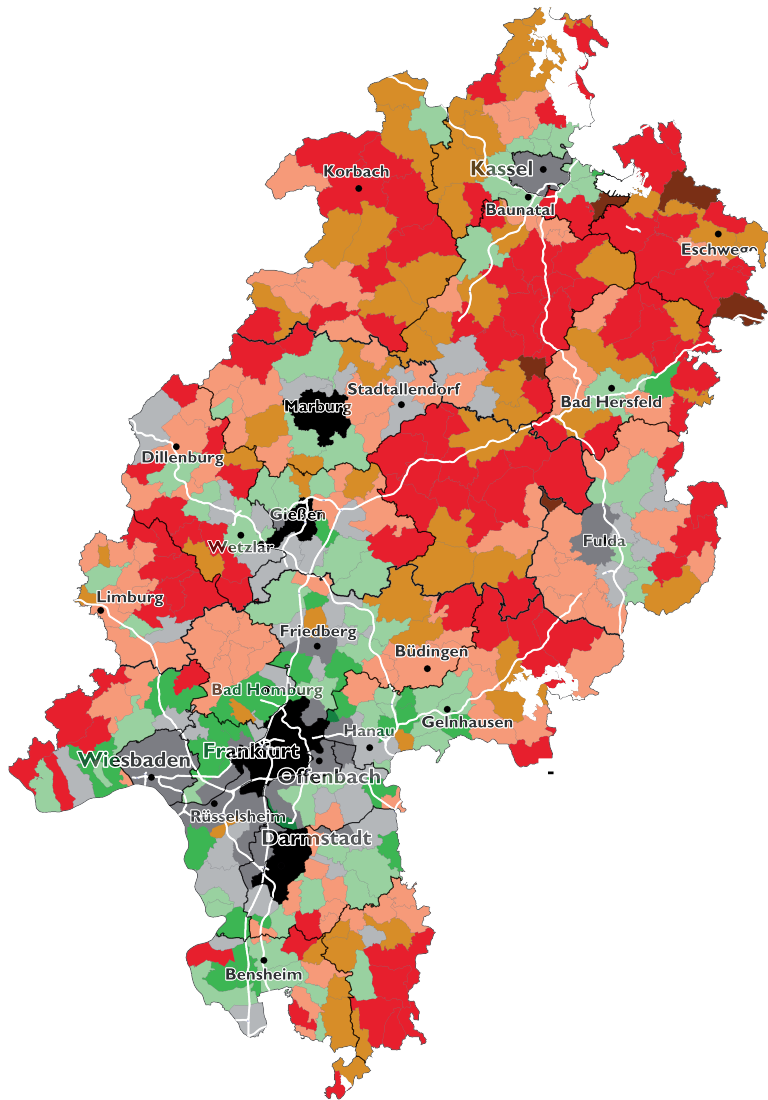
Kassel
Korbach
Baunatal
Eschwege
Stadtallendorf
Marburg
Bad Hersfeld
Dillenburg
Gießen
Wetzlar
Fulda
Limburg
Friedberg
Büdingen
Bad Homburg
Gelnhausen
Hanau
Wiesbaden
Frankfurt
Offenbach
Rüsselsheim
Darmstadt
Bensheim